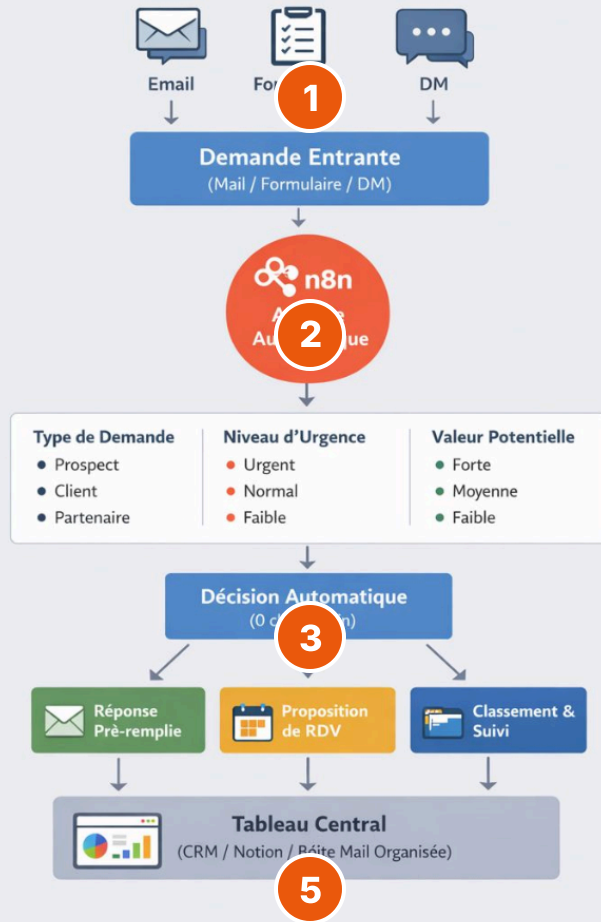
Email Fo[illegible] 1 DM

Demande Entrante
(Mail / Formulaire / DM)

n8n
A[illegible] 2
Au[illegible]ue

| Type de Demande | Niveau d'Urgence | Valeur Potentielle |
|---|---|---|
| Prospect | Urgent | Forte |
| Client | Normal | Moyenne |
| Partenaire | Faible | Faible |

Décision Automatique
(0 c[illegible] 3 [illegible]n)

Réponse Pré-remplie

Proposition de RDV

Classement & Suivi

Tableau Central
(CRM / Notion / Boîte Mail Organisée)

5